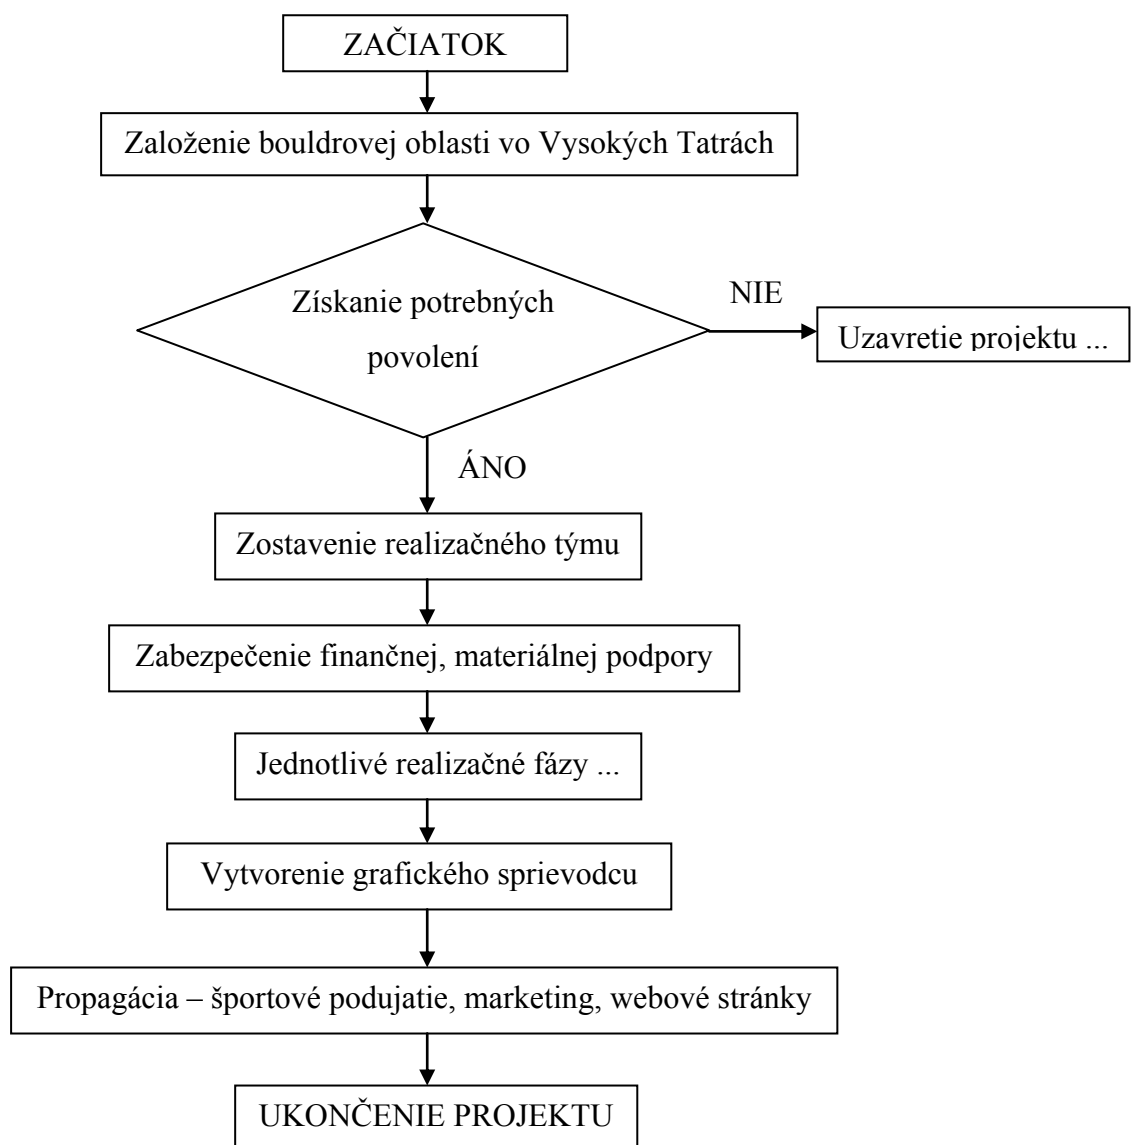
ZAČIATOK

Založenie bouldrovej oblasti vo Vysokých Tatrách

Získanie potrebných povolení

NIE

Uzavretie projektu ...

ÁNO

Zostavenie realizačného týmu

Zabezpečenie finančnej, materiálnej podpory

Jednotlivé realizačné fázy ...

Vytvorenie grafického sprievodcu

Propagácia – športové podujatie, marketing, webové stránky

UKONČENIE PROJEKTU